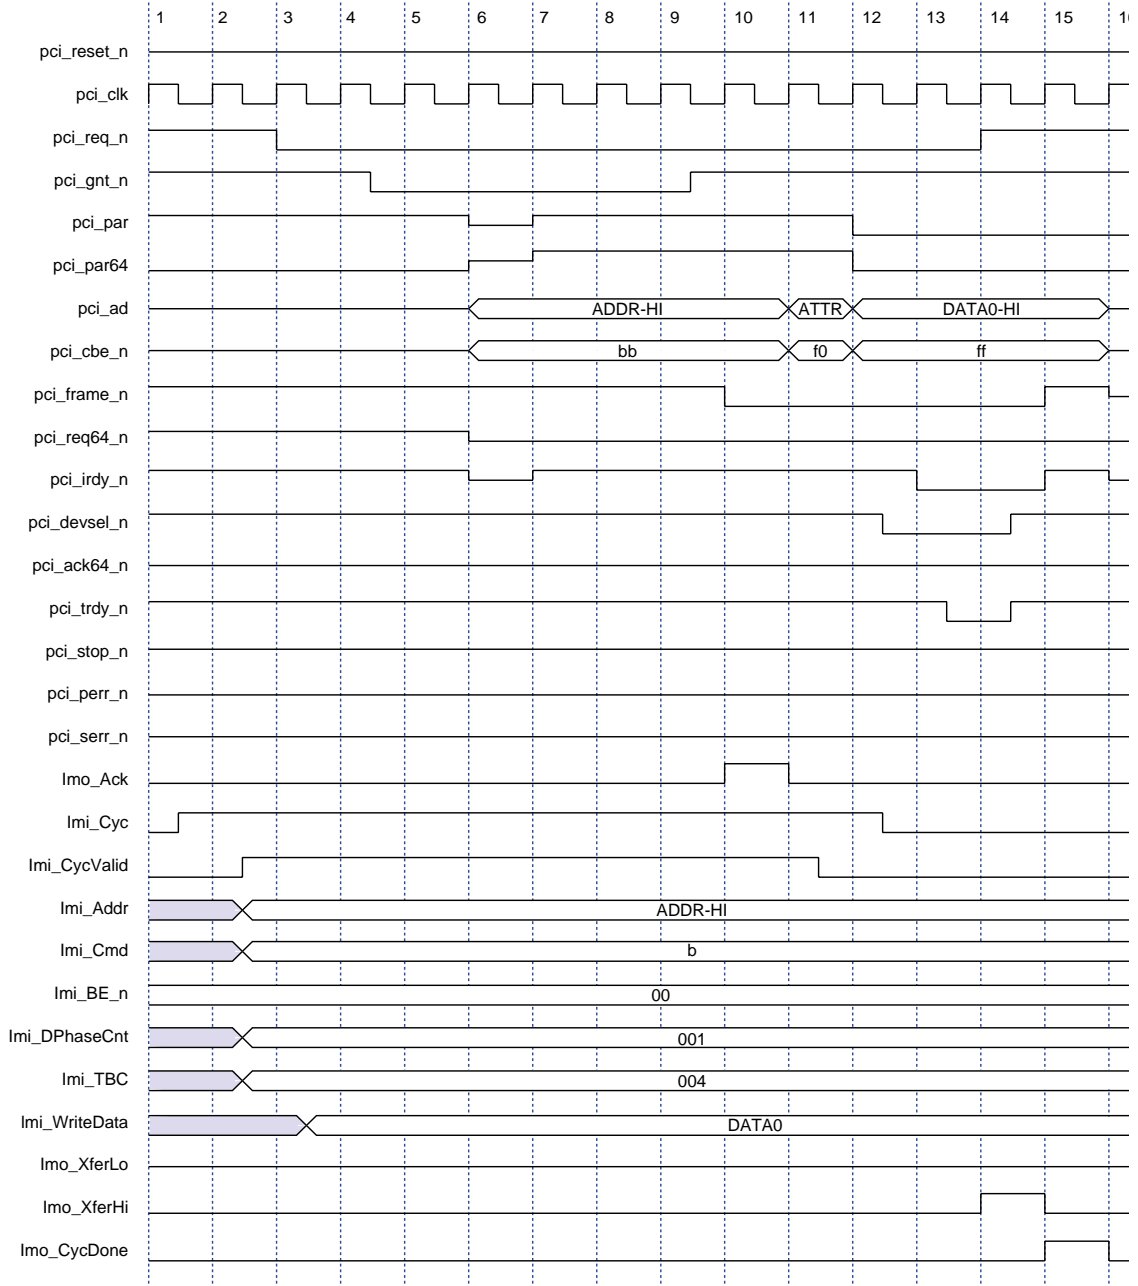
1 2 3 4 5 6 7 8 9 10 11 12 13 14 15 1

pci_reset_n

pci_clk

pci_req_n

pci_gnt_n

pci_par

pci_par64

pci_ad

ADDR-HI

ATTR

DATA0-HI

pci_cbe_n

bb

f0

ff

pci_frame_n

pci_req64_n

pci_irdy_n

pci_devsel_n

pci_ack64_n

pci_trdy_n

pci_stop_n

pci_perr_n

pci_serr_n

lmo_Ack

lmi_Cyc

lmi_CycValid

lmi_Addr

ADDR-HI

lmi_Cmd

b

lmi_BE_n

00

lmi_DPhaseCnt

001

lmi_TBC

004

lmi_WriteData

DATA0

lmo_XferLo

lmo_XferHi

lmo_CycDone